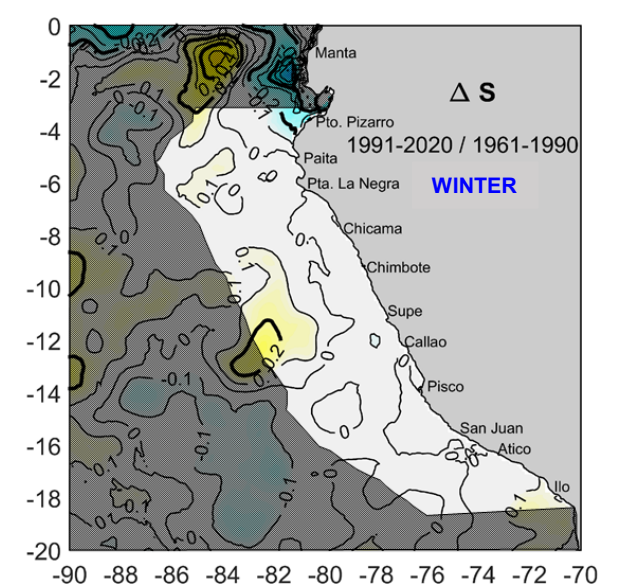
0
-2
-4
-6
-8
-10
-12
-14
-16
-18
-20
-90 -88 -86 -84 -82 -80 -78 -76 -74 -72 -70

Manta
$\Delta$ S
Pto. Pizarro
Paita
1991-2020 / 1961-1990
Pta. La Negra
WINTER
Chicama
Chimbote
Supe
Callao
Pisco
San Juan
Atico
Ilo

-0.1
0.1
-0.1
0
0
0
0.1
0.2
-0.1
-0.1
-0.1
-0.1
0.1
-0.1